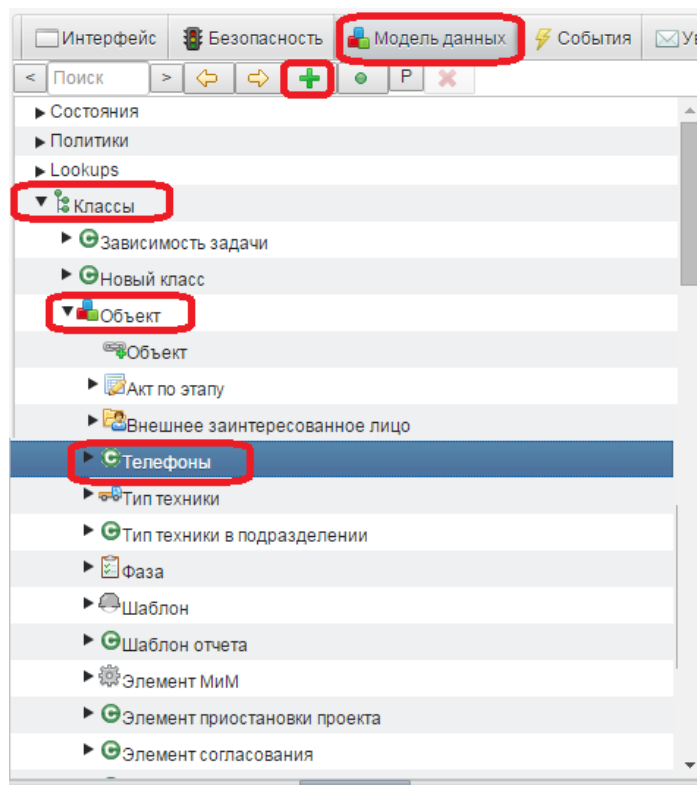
Интерфейс Безопасность Модель данных События Ув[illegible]

< Поиск > P

Состояния
Политики
Lookups
Классы
Зависимость задачи
Новый класс
Объект
Объект
Акт по этапу
Внешнее заинтересованное лицо
Телефоны
Тип техники
Тип техники в подразделении
Фаза
Шаблон
Шаблон отчета
Элемент МиМ
Элемент приостановки проекта
Элемент согласования